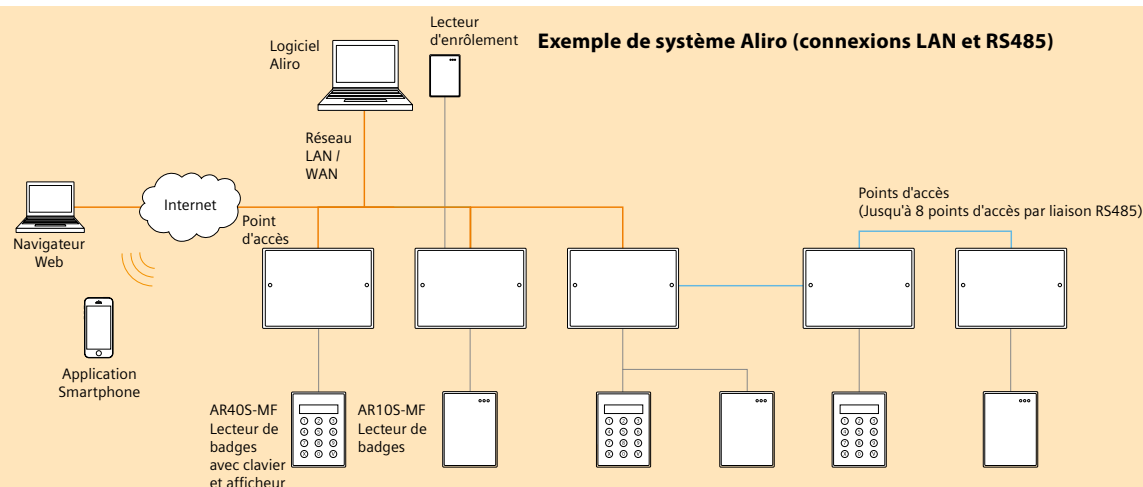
Exemple de système Aliro (connexions LAN et RS485)

Logiciel Aliro

Lecteur d'enrôlement

Réseau LAN / WAN

Internet

Navigateur Web

Application Smartphone

Point d'accès

Points d'accès (Jusqu'à 8 points d'accès par liaison RS485)

AR40S-MF Lecteur de badges avec clavier et afficheur

AR10S-MF Lecteur de badges